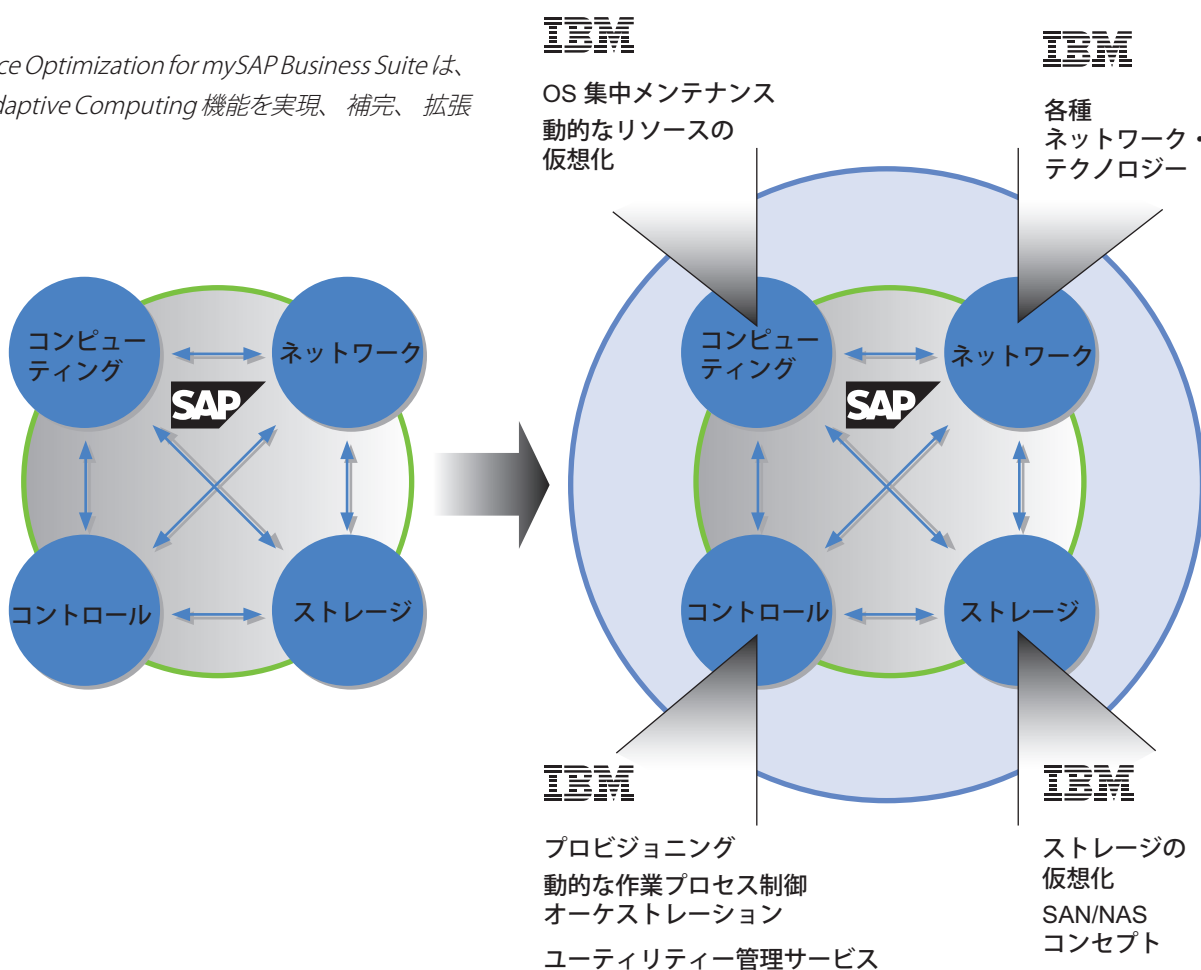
ce Optimization for mySAP Business Suite は、
daptive Computing 機能を実現、補完、拡張

コンピュー
ティング

ネットワーク

SAP

コントロール

ストレージ

IBM

OS 集中メンテナンス
動的なリソースの
仮想化

IBM

各種
ネットワーク・
テクノロジー

コンピュー
ティング

ネットワーク

SAP

コントロール

ストレージ

IBM

プロビジョニング
動的な作業プロセス制御
オーケストレーション
ユーティリティー管理サービス

IBM

ストレージの
仮想化
SAN/NAS
コンセプト